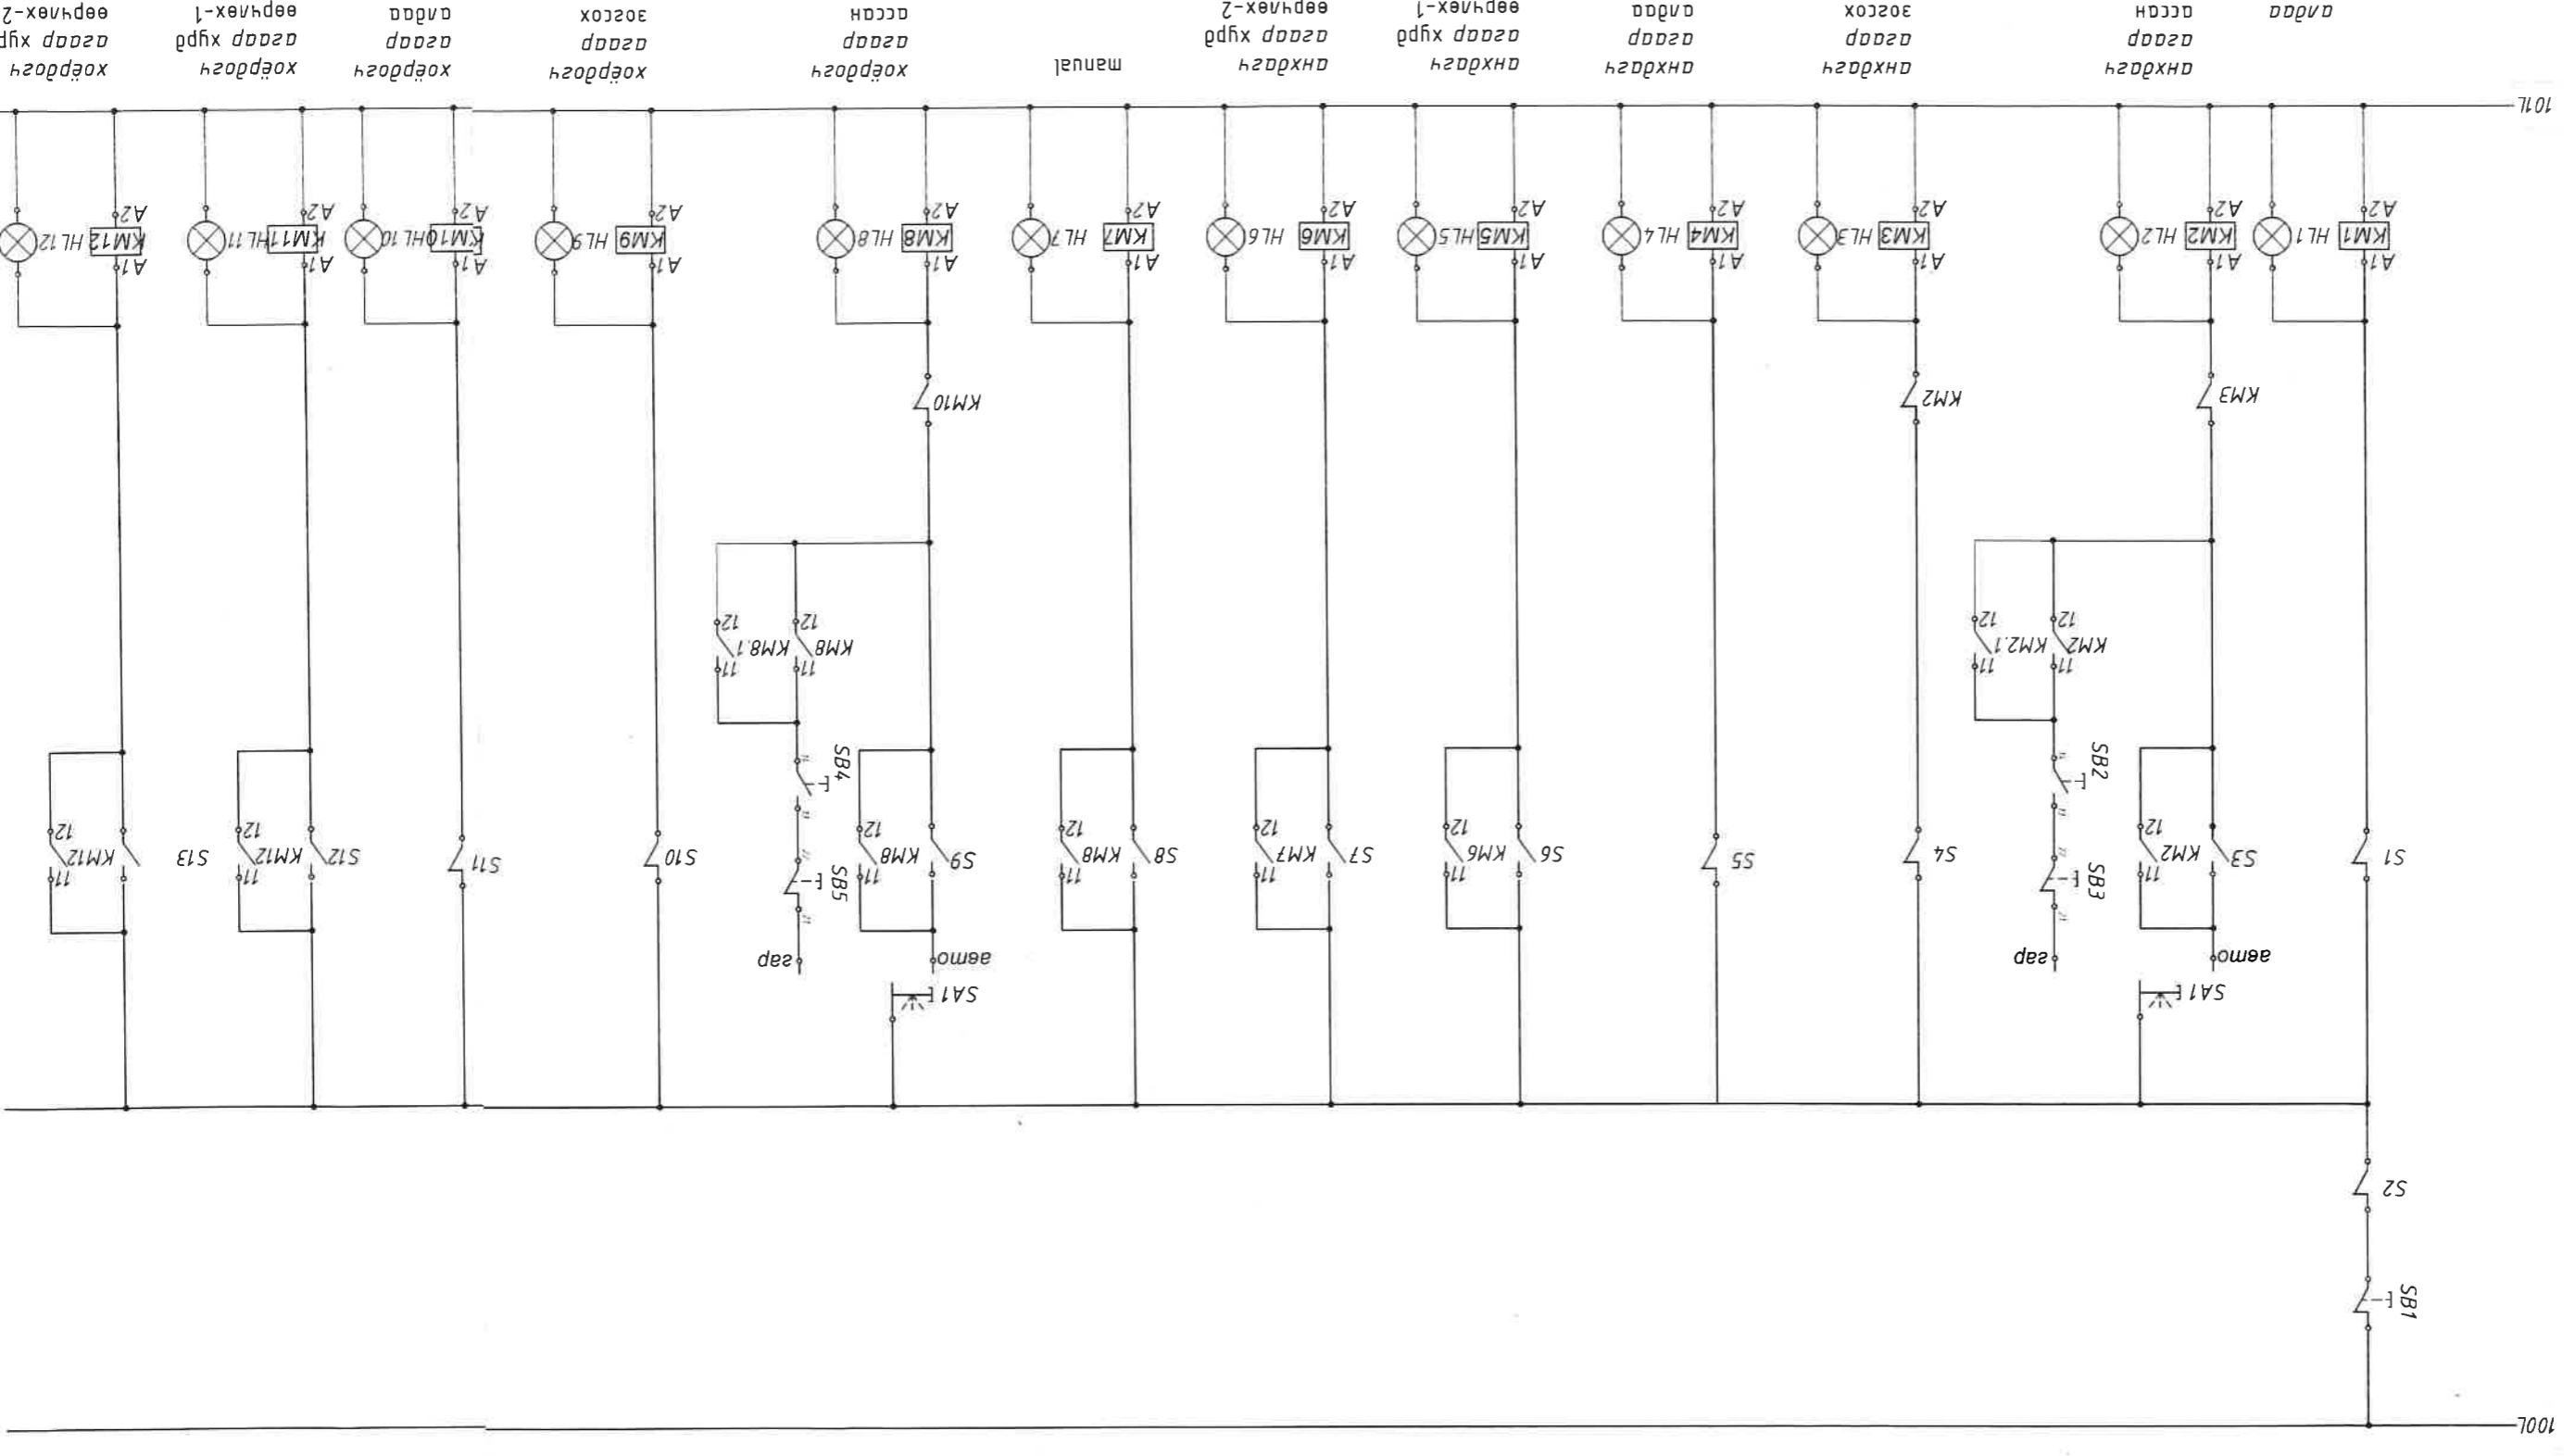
100L
101L
SB1
S2
S1
KM1 HL1
A1
A2
KM3
S3
KM2
11
12
авто
SA1
SB2
SB3
ваз
KM2
KM2.1
11
12
KM2 HL2
A1
A2
S4
KM2
KM3 HL3
A1
A2
S5
KM4 HL4
A1
A2
S6
KM6
11
12
KM5 HL5
A1
A2
S7
KM7
11
12
KM6 HL6
A1
A2
S8
KM8
11
12
KM7 HL7
A1
A2
manual
S9
KM8
11
12
авто
SA1
SB4
SB5
ваз
KM8
KM8.1
11
12
KM10
KM8 HL8
A1
A2
S10
KM9 HL9
A1
A2
S11
KM10 HL10
A1
A2
S12
KM12
11
12
KM11 HL11
A1
A2
S13
KM12
11
12
KM12 HL12
A1
A2
арба
арба ассн
анхдагч
арба ассн
анхдагч
арба зогсох
анхдагч
арба арга
анхдагч
арба хурд
ээрчлэх-1
анхдагч
арба хурд
ээрчлэх-2
manual
хоёрдогч
арба ассн
хоёрдогч
арба зогсох
хоёрдогч
арба арга
хоёрдогч
арба хурд
ээрчлэх-1
хоёрдогч
арба хурд
ээрчлэх-2